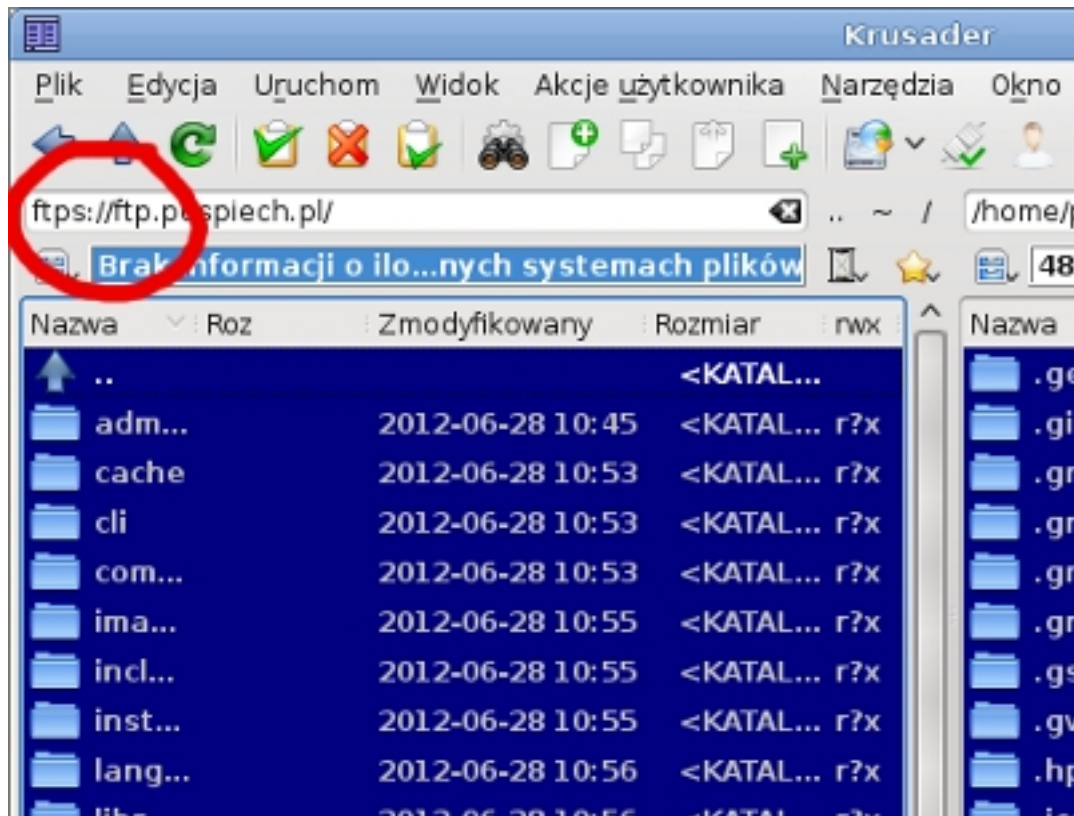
Krusader

Plik Edycja Uruchom Widok Akcje użytkownika Narzędzia Okno

ftps://ftp.pospiech.pl/ .. ~ / /home/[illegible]

Brak informacji o ilo...nych systemach plików 48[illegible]

| Nazwa | Roz | Zmodyfikowany | Rozmiar | rwx |
|---|---|---|---|---|
| .. | | | <KATAL... | |
| adm... | | 2012-06-28 10:45 | <KATAL... | r?x |
| cache | | 2012-06-28 10:53 | <KATAL... | r?x |
| cli | | 2012-06-28 10:53 | <KATAL... | r?x |
| com... | | 2012-06-28 10:53 | <KATAL... | r?x |
| ima... | | 2012-06-28 10:55 | <KATAL... | r?x |
| incl... | | 2012-06-28 10:55 | <KATAL... | r?x |
| inst... | | 2012-06-28 10:55 | <KATAL... | r?x |
| lang... | | 2012-06-28 10:56 | <KATAL... | r?x |
| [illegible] | | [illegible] | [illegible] | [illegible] |

Nazwa
.g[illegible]
.gi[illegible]
.gr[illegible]
.gr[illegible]
.gr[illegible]
.gr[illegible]
.gs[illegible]
.gv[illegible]
.hp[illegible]
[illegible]